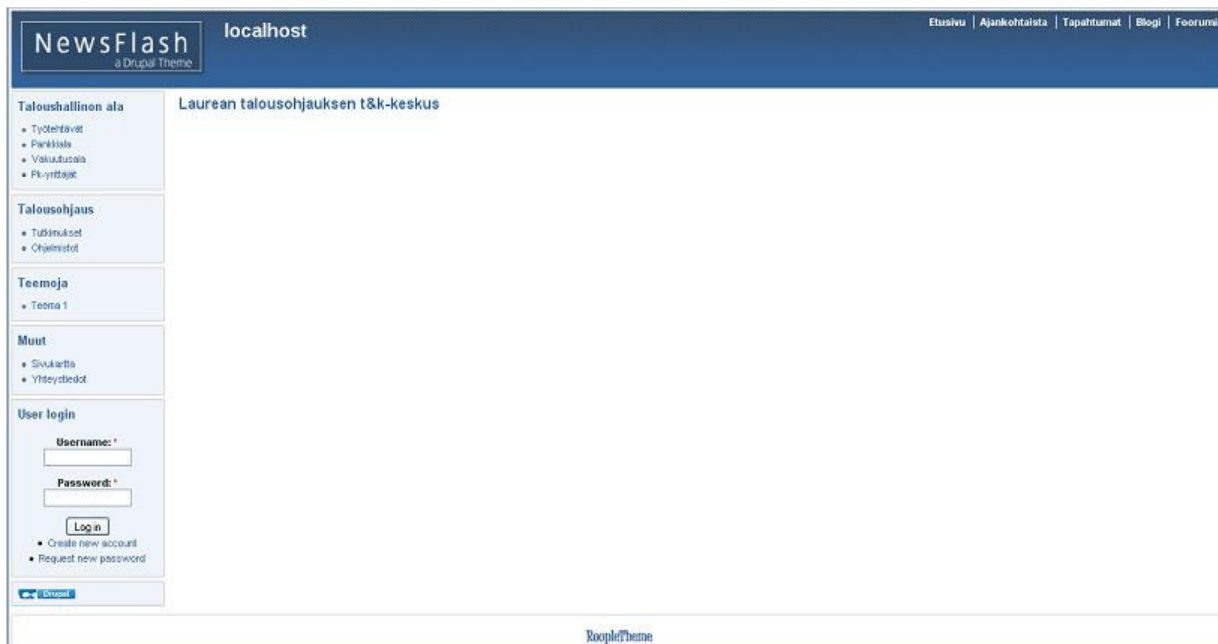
NewsFlash
a Drupal Theme

localhost

Etusivu | Ajankohtaista | Tapahtumat | Blogi | Foorumi

Taloushallinon ala
- Työtehtävät
- Pankkiala
- Vakuutusala
- Pk-yrittäjät

Talousohjaus
- Tutkimukset
- Ohjelmistot

Teemoja
- Teema 1

Muut
- Sivukartta
- Yhteystiedot

User login

Username: *

Password: *

Log in
- Create new account
- Request new password

Drupal

Laurean talousohjauksen t&k-keskus

RoopleTheme